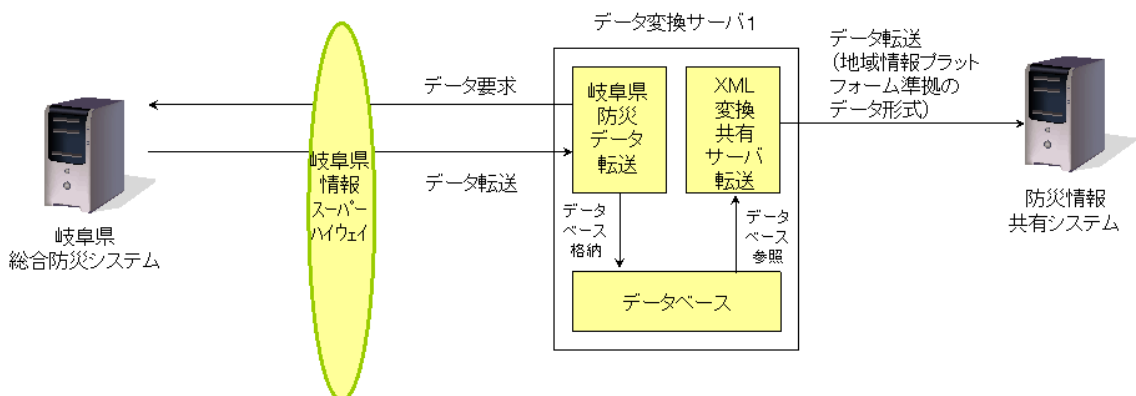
データ変換サーバ1

データ要求

データ転送

岐阜県 総合防災システム

岐阜県 情報 スーパー ハイウェイ

岐阜県 防災 データ 転送

XML 変換 共有 サーバ 転送

データベース格納

データベース参照

データベース

データ転送 (地域情報プラットフォーム準拠のデータ形式)

防災情報 共有システム